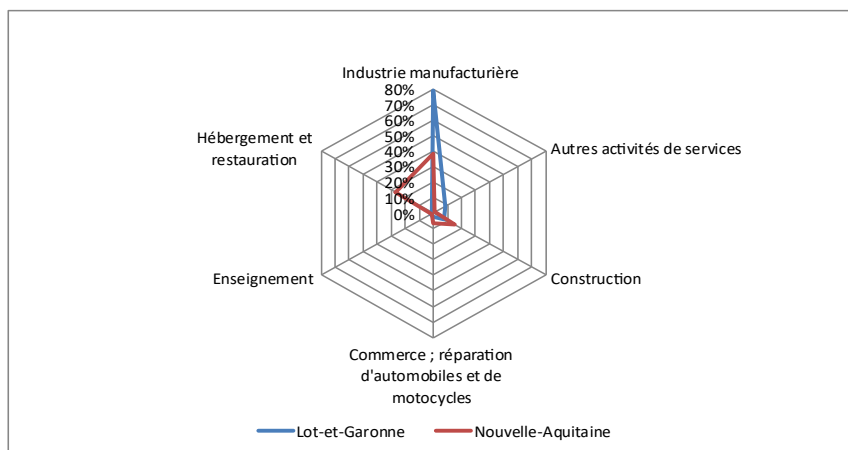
Industrie manufacturière
80%
70%
60%
50%
40%
30%
20%
10%
0%
Autres activités de services
Construction
Commerce ; réparation d'automobiles et de motocycles
Enseignement
Hébergement et restauration

Lot-et-Garonne
Nouvelle-Aquitaine